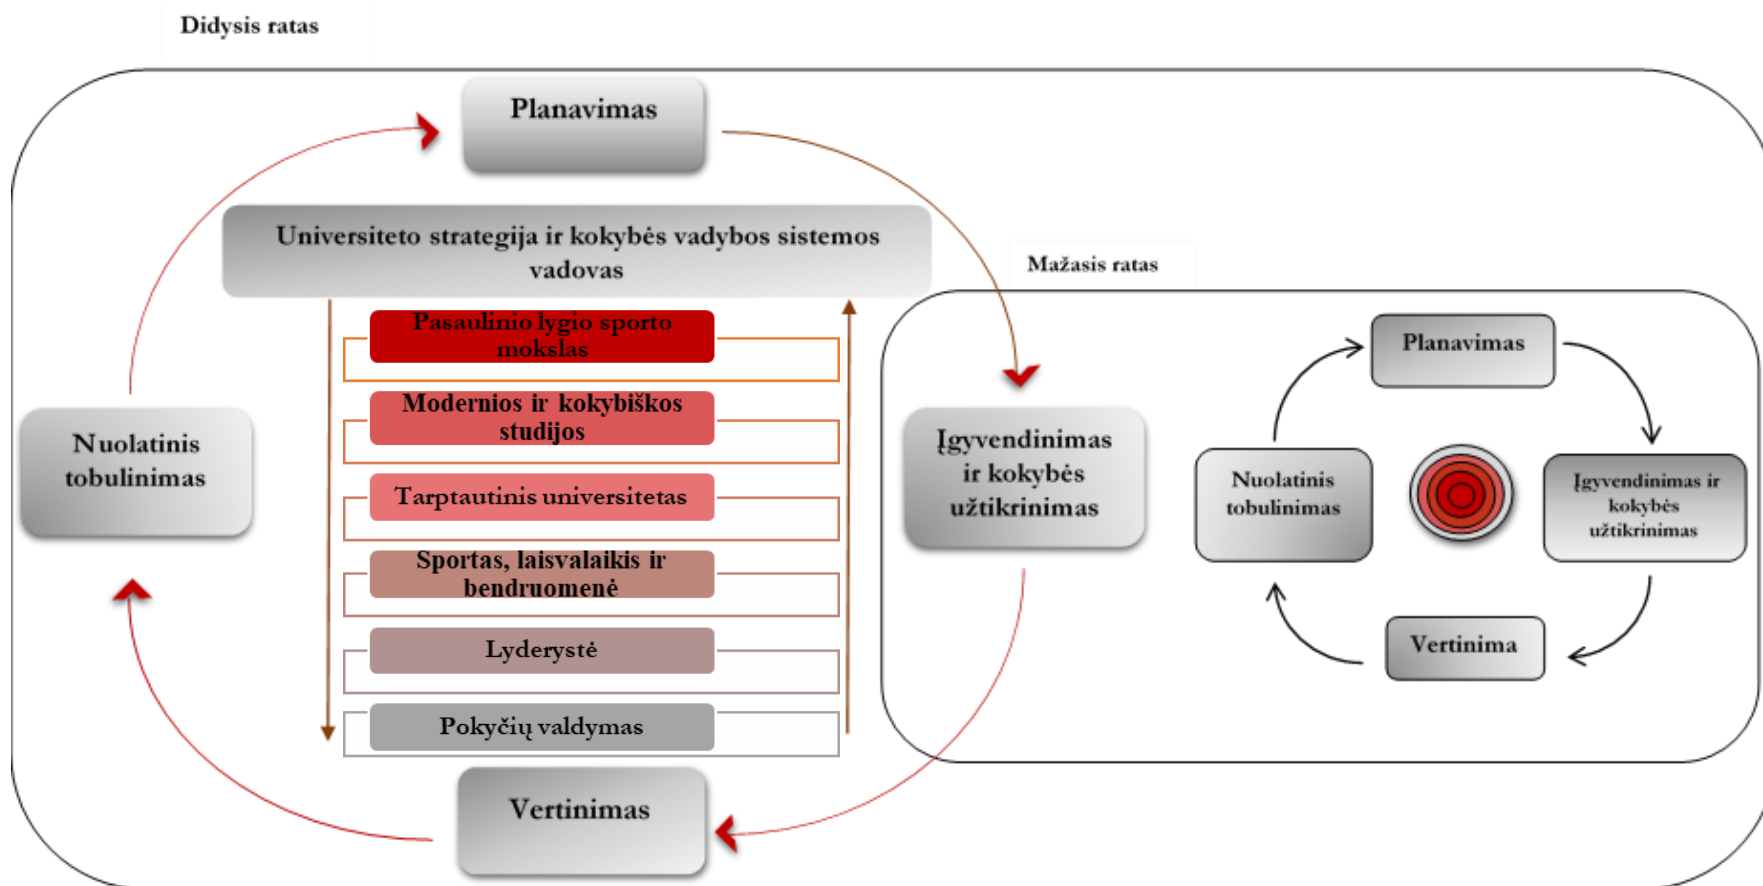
Didysis ratas

Planavimas

Universiteto strategija ir kokybės vadybos sistemos vadovas

Pasaulinio lygio sporto mokslas

Modernios ir kokybiškos studijos

Tarptautinis universitetas

Sportas, laisvalaikis ir bendruomenė

Lyderystė

Pokyčių valdymas

Nuolatinis tobulinimas

Vertinimas

Mažasis ratas

Įgyvendinimas ir kokybės užtikrinimas

Planavimas

Nuolatinis tobulinimas

Įgyvendinimas ir kokybės užtikrinimas

Vertinima